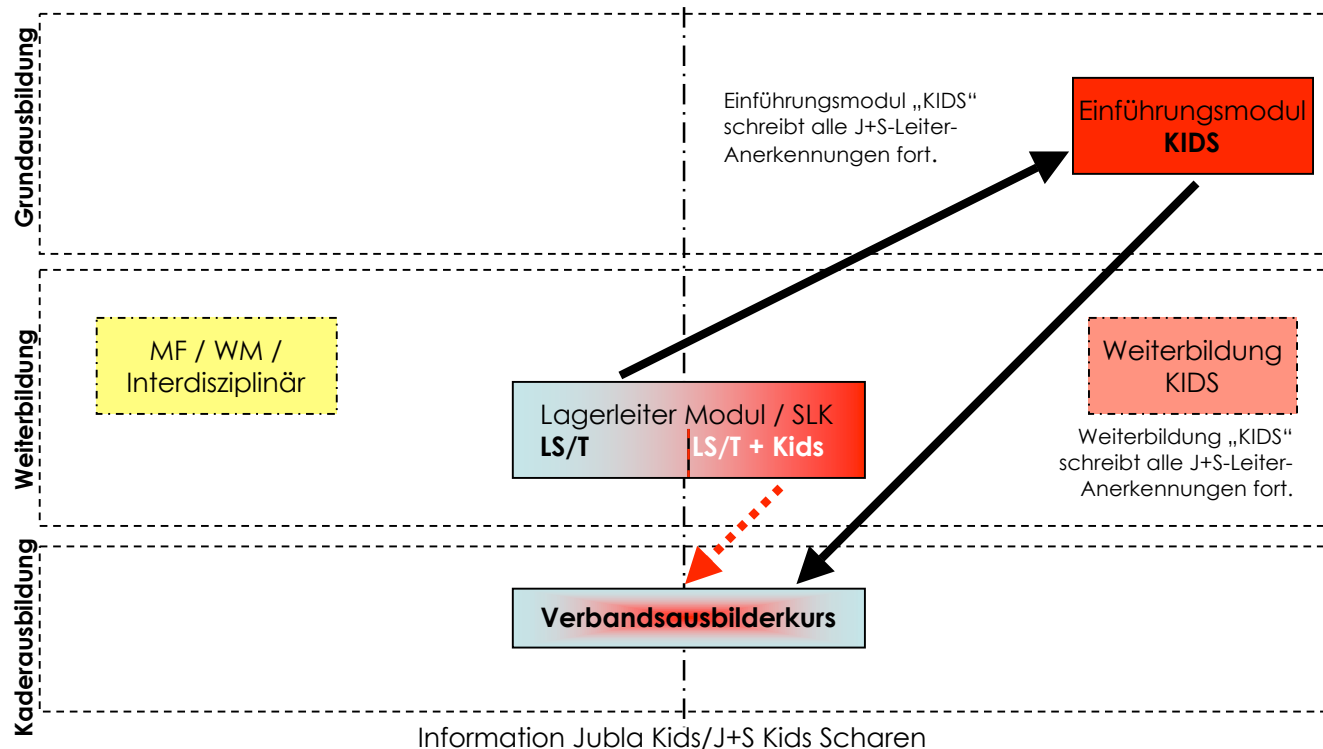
Grundausbildung

Einführungsmodul „KIDS“ schreibt alle J+S-Leiter-Anerkennungen fort.

Einführungsmodul
**KIDS**

Weiterbildung

MF / WM / Interdisziplinär

Lagerleiter Modul / SLK
**LS/T** **LS/T + Kids**

Weiterbildung KIDS

Weiterbildung „KIDS“ schreibt alle J+S-Leiter-Anerkennungen fort.

Kaderausbildung

**Verbandsausbilderkurs**

Information Jubla Kids/J+S Kids Scharen